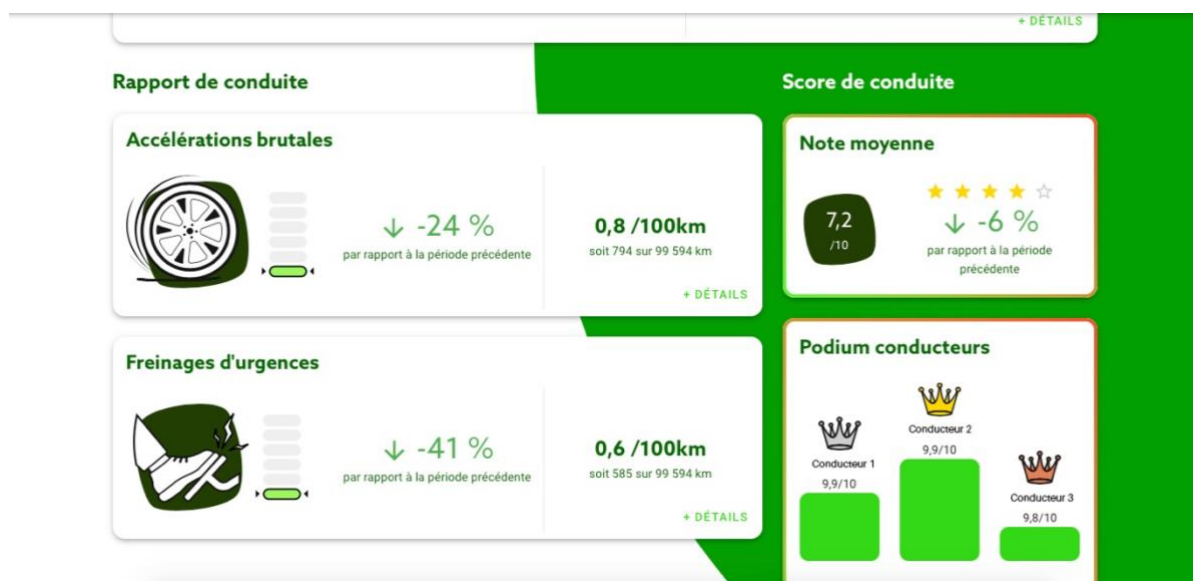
+ DÉTAILS

Rapport de conduite

Accélérations brutales

↓ -24 %
par rapport à la période précédente

0,8 /100km
soit 794 sur 99 594 km

+ DÉTAILS

Freinages d'urgences

↓ -41 %
par rapport à la période précédente

0,6 /100km
soit 585 sur 99 594 km

+ DÉTAILS

Score de conduite

Note moyenne

7,2
/10

★★★★☆
↓ -6 %
par rapport à la période précédente

Podium conducteurs

Conducteur 2
9,9/10

Conducteur 1
9,9/10

Conducteur 3
9,8/10